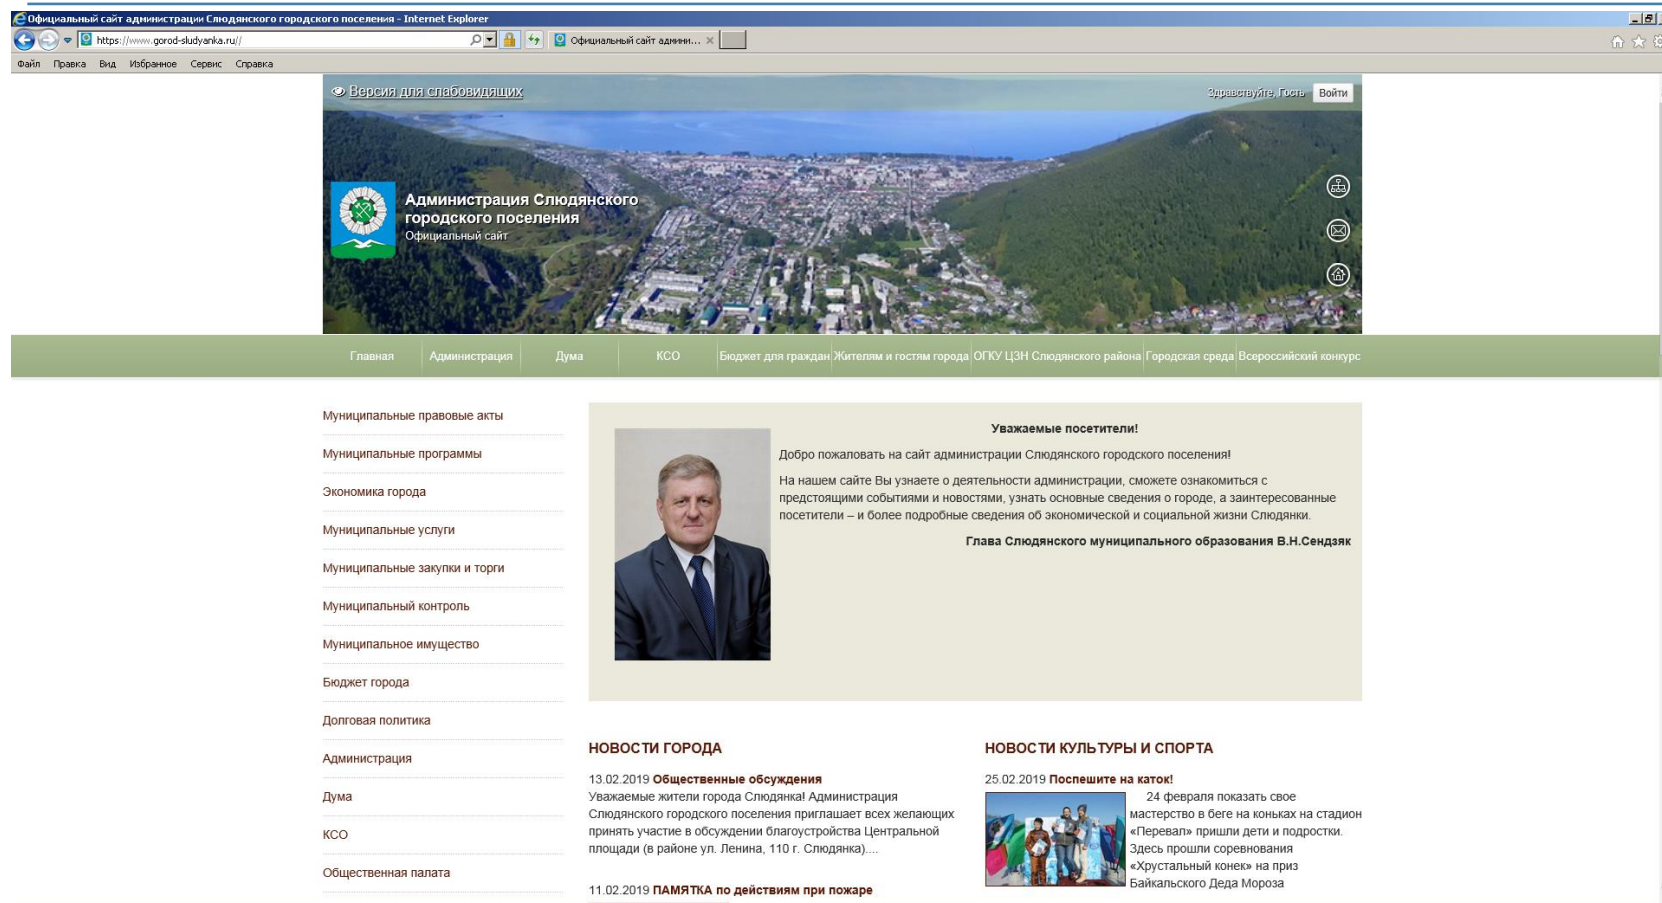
Официальный сайт администрации Слюдянского городского поселения - Internet Explorer

https://www.gorod-sludyanka.ru//

Официальный сайт админи... ×

Файл Правка Вид Избранное Сервис Справка

Версия для слабовидящих

Здравствуйте, Гость Войти

Администрация Слюдянского городского поселения
Официальный сайт

Главная Администрация Дума КСО Бюджет для граждан Жителям и гостям города ОГКУ ЦЗН Слюдянского района Городская среда Всероссийский конкурс

Муниципальные правовые акты
Муниципальные программы
Экономика города
Муниципальные услуги
Муниципальные закупки и торги
Муниципальный контроль
Муниципальное имущество
Бюджет города
Долговая политика
Администрация
Дума
КСО
Общественная палата

Уважаемые посетители!

Добро пожаловать на сайт администрации Слюдянского городского поселения!

На нашем сайте Вы узнаете о деятельности администрации, сможете ознакомиться с предстоящими событиями и новостями, узнать основные сведения о городе, а заинтересованные посетители – и более подробные сведения об экономической и социальной жизни Слюдянки.

Глава Слюдянского муниципального образования В.Н.Сендзяк

НОВОСТИ ГОРОДА

13.02.2019 Общественные обсуждения
Уважаемые жители города Слюдянка! Администрация Слюдянского городского поселения приглашает всех желающих принять участие в обсуждении благоустройства Центральной площади (в районе ул. Ленина, 110 г. Слюдянка)....

11.02.2019 ПАМЯТКА по действиям при пожаре

НОВОСТИ КУЛЬТУРЫ И СПОРТА

25.02.2019 Поспешите на каток!
24 февраля показать свое мастерство в беге на коньках на стадион «Перевал» пришли дети и подростки. Здесь прошли соревнования «Хрустальный конек» на приз Байкальского Деда Мороза